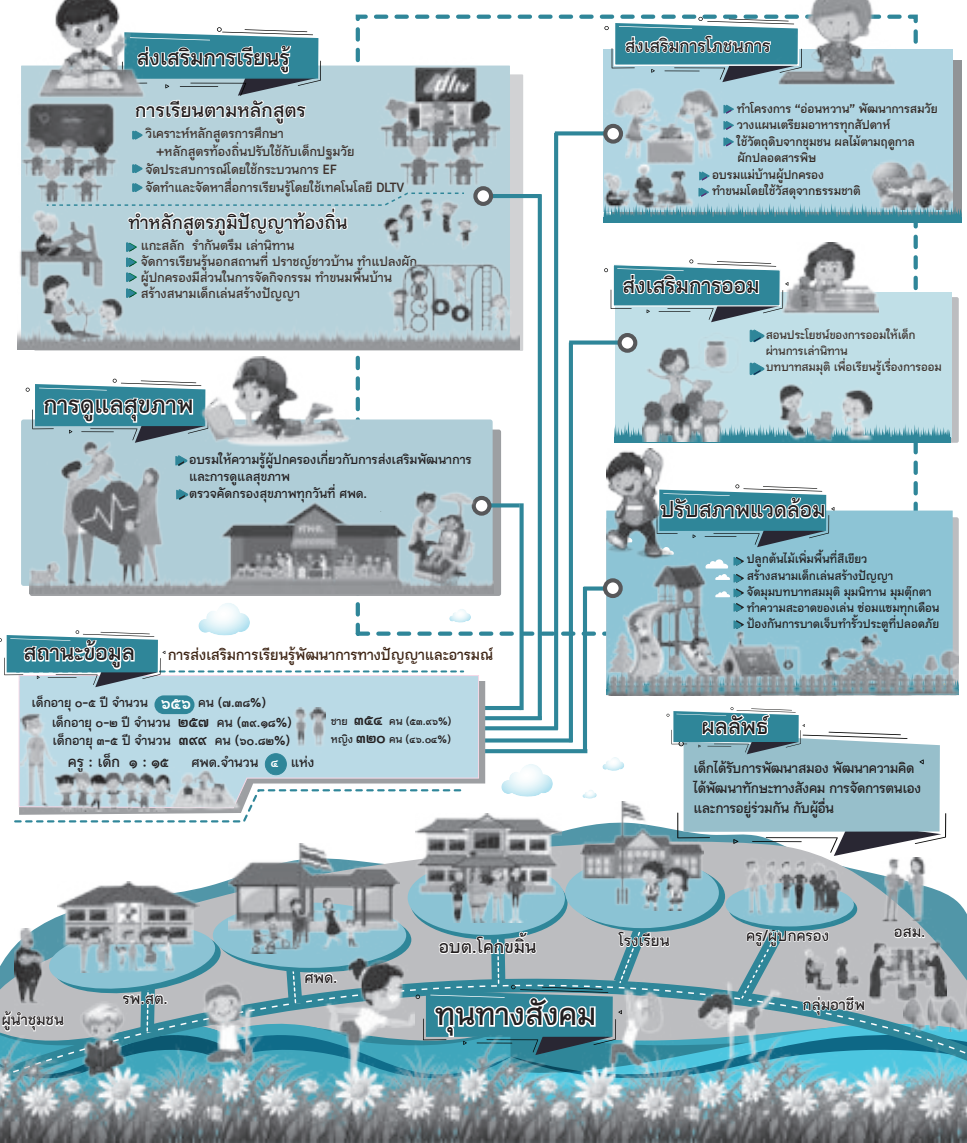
ส่งเสริมการเรียนรู้

การเรียนตามหลักสูตร
วิเคราะห์หลักสูตรการศึกษา +หลักสูตรท้องถิ่นปรับใช้กับเด็กปฐมวัย
จัดประสบการณ์โดยใช้กระบวนการ EF
จัดทำและจัดหาสื่อการเรียนรู้โดยใช้เทคโนโลยี DLTV

dltv

ทำหลักสูตรภูมิปัญญาท้องถิ่น
แกะสลัก รำกันตรึม เล่านิทาน
จัดการเรียนรู้นอกสถานที่ ปราชญ์ชาวบ้าน ทำแปลงผัก
ผู้ปกครองมีส่วนในการจัดกิจกรรม ทำขนมพื้นบ้าน
สร้างสนามเด็กเล่นสร้างปัญญา

การดูแลสุขภาพ
อบรมให้ความรู้ผู้ปกครองเกี่ยวกับการส่งเสริมพัฒนาการและการดูแลสุขภาพ
ตรวจคัดกรองสุขภาพทุกวันที่ ศพด.

สถานะข้อมูล
การส่งเสริมการเรียนรู้พัฒนาการทางปัญญาและอารมณ์
เด็กอายุ ๐-๕ ปี จำนวน ๖๕๖ คน (๗.๓๘%)
เด็กอายุ ๐-๒ ปี จำนวน ๒๕๗ คน (๓๙.๑๙%)
เด็กอายุ ๓-๕ ปี จำนวน ๓๙๙ คน (๖๐.๘๒%)
ชาย ๓๕๔ คน (๕๓.๙๖%)
หญิง ๓๒๐ คน (๔๖.๐๔%)
ครู : เด็ก ๑ : ๑๕ ศพด.จำนวน ๔ แห่ง

ส่งเสริมการโภชนการ
ทำโครงการ "อ่อนหวาน" พัฒนาการสมวัย
วางแผนเตรียมอาหารทุกสัปดาห์
ใช้วัตถุดิบจากชุมชน ผลไม้ตามฤดูกาล ผักปลอดสารพิษ
อบรมแม่บ้านผู้ปกครอง
ทำขนมโดยใช้วัสดุจากธรรมชาติ

ส่งเสริมการออม
สอนประโยชน์ของการออมให้เด็ก ผ่านการเล่านิทาน
บทบาทสมมุติ เพื่อเรียนรู้เรื่องการออม

ปรับสภาพแวดล้อม
ปลูกต้นไม้เพิ่มพื้นที่สีเขียว
สร้างสนามเด็กเล่นสร้างปัญญา
จัดมุมบทบาทสมมุติ มุมนิทาน มุมตุ๊กตา
ทำความสะอาดของเล่น ซ่อมแซมทุกเดือน
ป้องกันการบาดเจ็บทำรั้วประตูที่ปลอดภัย

ผลลัพธ์
เด็กได้รับการพัฒนาสมอง พัฒนาความคิด ได้พัฒนาทักษะทางสังคม การจัดการตนเอง และการอยู่ร่วมกัน กับผู้อื่น

ศพด.
รพ.สต.
ผู้นำชุมชน
อบต.โคกขมิ้น
โรงเรียน
ครู/ผู้ปกครอง
อสม.
กลุ่มอาชีพ
ทุนทางสังคม